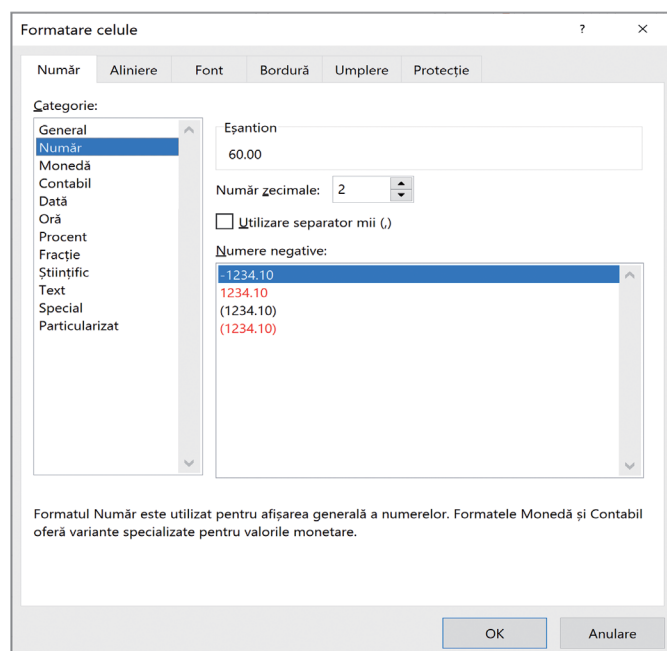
Formatare celule

?

Număr | Aliniere | Font | Bordură | Umplere | Protecție

Categorie:

General
Număr
Monedă
Contabil
Dată
Oră
Procent
Fracție
Științific
Text
Special
Particularizat

Eșantion

60.00

Număr zecimale: 2

Utilizare separator mii (,)

Numere negative:

-1234.10
1234.10
(1234.10)
(1234.10)

Formatul Număr este utilizat pentru afișarea generală a numerelor. Formatele Monedă și Contabil oferă variante specializate pentru valorile monetare.

OK

Anulare